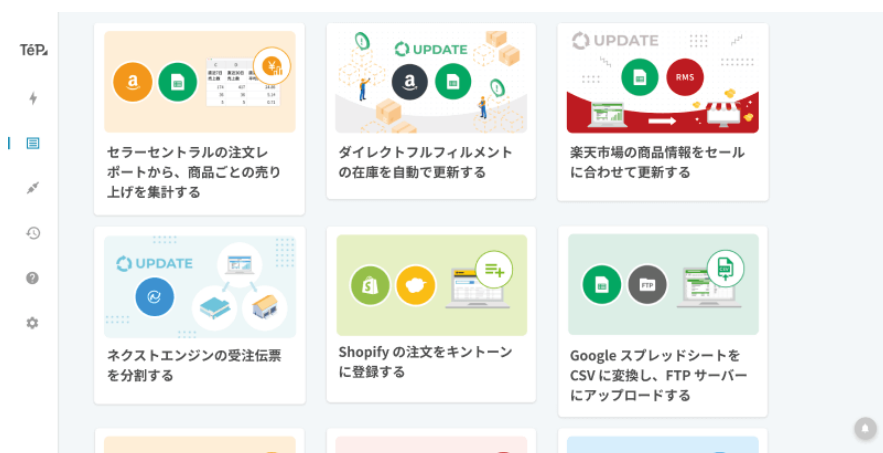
TéPa

UPDATE

UPDATE

RMS

セラーセントラルの注文レポートから、商品ごとの売り上げを集計する

ダイレクトフルフィルメントの在庫を自動で更新する

楽天市場の商品情報をセールに合わせて更新する

UPDATE

FTP

ネクストエンジンの受注伝票を分割する

Shopify の注文をキントーンに登録する

Google スプレッドシートを CSV に変換し、FTP サーバーにアップロードする